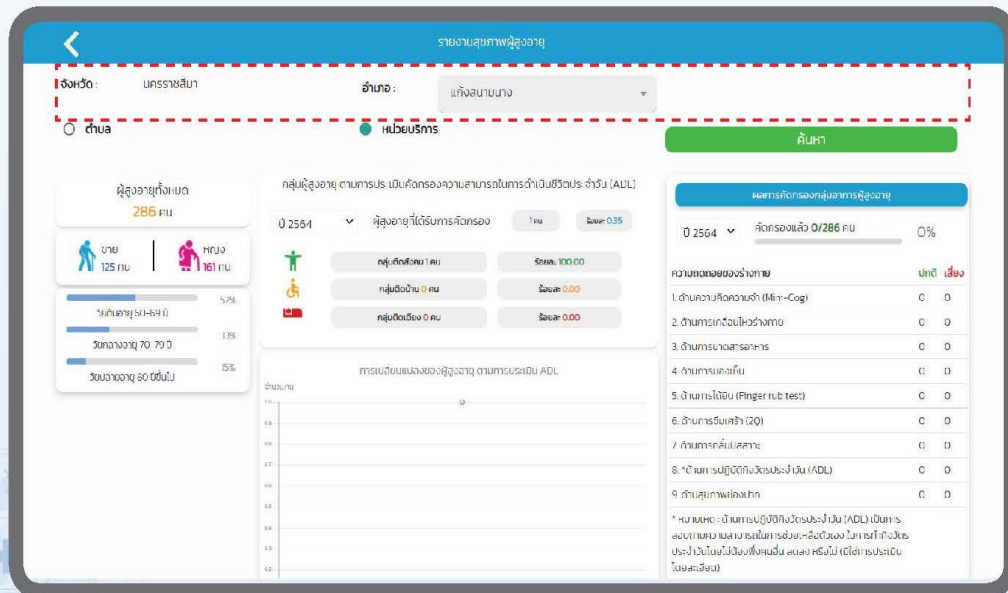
รายงานสุขภาพผู้สูงอายุ

จังหวัด : นครราชสีมา

อำเภอ : แก้งสนามนาง

ตำบล

หน่วยบริการ

ค้นหา

ผู้สูงอายุทั้งหมด
286 คน

ชาย
125 คน

หญิง
161 คน

52%
วัยต้นอายุ 60-69 ปี

33%
วัยกลางอายุ 70-79 ปี

15%
วัยปลายอายุ 80 ปีขึ้นไป

กลุ่มผู้สูงอายุ ตามการประเมินคัดกรองความสามารถในการดำเนินชีวิตประจำวัน (ADL)

ปี 2564

ผู้สูงอายุที่ได้รับการคัดกรอง 1 คน ร้อยละ 0.35

กลุ่มติดสังคม 1 คน | ร้อยละ 100.00
กลุ่มติดบ้าน 0 คน | ร้อยละ 0.00
กลุ่มติดเตียง 0 คน | ร้อยละ 0.00

การเปลี่ยนแปลงของผู้สูงอายุ ตามการประเมิน ADL

จำนวนคน

ผลการคัดกรองกลุ่มอาการผู้สูงอายุ

ปี 2564

คัดกรองแล้ว 0/286 คน

0%

| ความถดถอยของร่างกาย | ปกติ | เสี่ยง |
|---|---|---|
| 1. ด้านความคิดความจำ (Mini-Cog) | 0 | 0 |
| 2. ด้านการเคลื่อนไหวร่างกาย | 0 | 0 |
| 3. ด้านการขาดสารอาหาร | 0 | 0 |
| 4. ด้านการมองเห็น | 0 | 0 |
| 5. ด้านการได้ยิน (Finger rub test) | 0 | 0 |
| 6. ด้านการซึมเศร้า (2Q) | 0 | 0 |
| 7. ด้านการกลั้นปัสสาวะ | 0 | 0 |
| 8. *ด้านการปฏิบัติกิจวัตรประจำวัน (ADL) | 0 | 0 |
| 9. ด้านสุขภาพช่องปาก | 0 | 0 |

* หมายเหตุ : ด้านการปฏิบัติกิจวัตรประจำวัน (ADL) เป็นการสอบถามความสามารถในการช่วยเหลือตัวเอง ในการทำกิจวัตรประจำวันโดยไม่ต้องพึ่งพาผู้อื่น ลดลง หรือไม่ (มิใช่การประเมินโดยละเอียด)